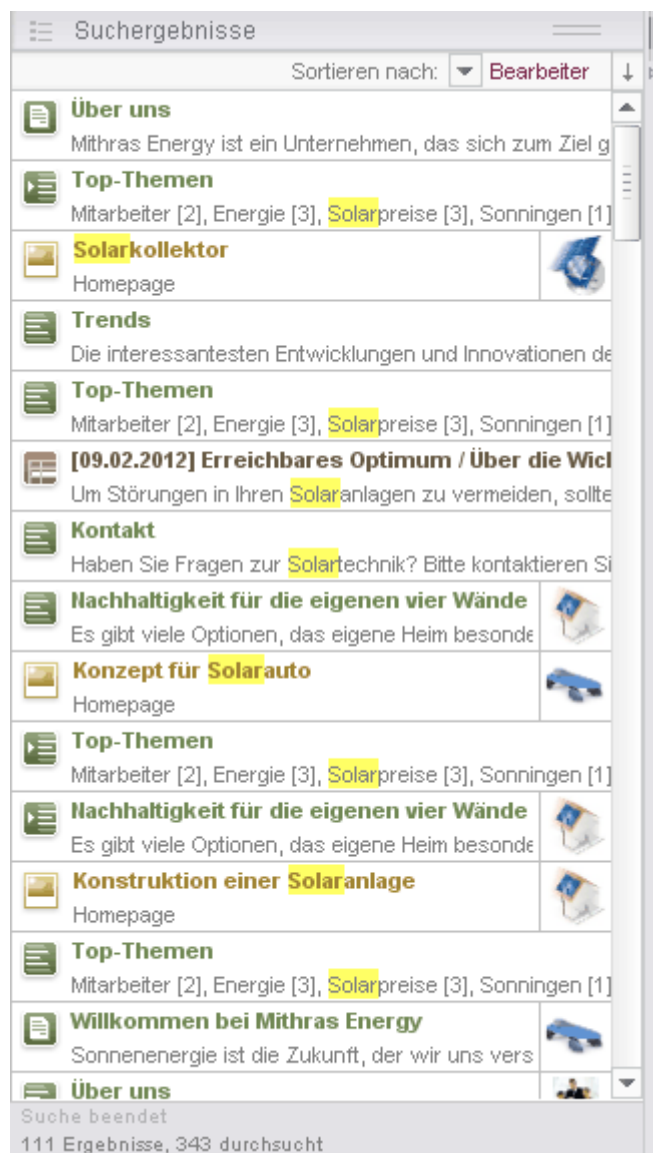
Suchergebnisse

Sortieren nach: Bearbeiter

Über uns
Mithras Energy ist ein Unternehmen, das sich zum Ziel g

Top-Themen
Mitarbeiter [2], Energie [3], Solarpreise [3], Sonningen [1]

Solarkollektor
Homepage

Trends
Die interessantesten Entwicklungen und Innovationen de

Top-Themen
Mitarbeiter [2], Energie [3], Solarpreise [3], Sonningen [1]

[09.02.2012] Erreichbares Optimum / Über die Wicl
Um Störungen in Ihren Solaranlagen zu vermeiden, sollte

Kontakt
Haben Sie Fragen zur Solartechnik? Bitte kontaktieren Si

Nachhaltigkeit für die eigenen vier Wände
Es gibt viele Optionen, das eigene Heim besonde

Konzept für Solarauto
Homepage

Top-Themen
Mitarbeiter [2], Energie [3], Solarpreise [3], Sonningen [1]

Nachhaltigkeit für die eigenen vier Wände
Es gibt viele Optionen, das eigene Heim besonde

Konstruktion einer Solaranlage
Homepage

Top-Themen
Mitarbeiter [2], Energie [3], Solarpreise [3], Sonningen [1]

Willkommen bei Mithras Energy
Sonnenenergie ist die Zukunft, der wir uns vers

Über uns

Suche beendet
111 Ergebnisse, 343 durchsucht